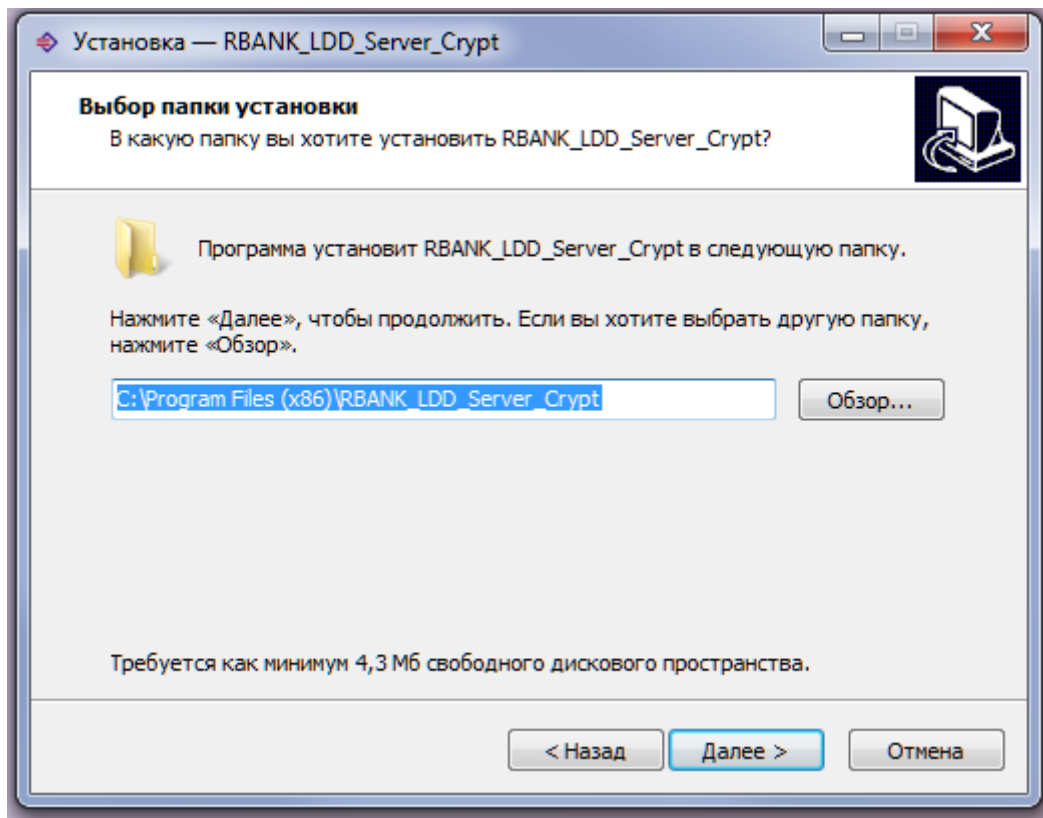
Установка — RBANK_LDD_Server_Crypt

Выбор папки установки
В какую папку вы хотите установить RBANK_LDD_Server_Crypt?

Программа установит RBANK_LDD_Server_Crypt в следующую папку.

Нажмите «Далее», чтобы продолжить. Если вы хотите выбрать другую папку, нажмите «Обзор».

C:\Program Files (x86)\RBANK_LDD_Server_Crypt

Обзор...

Требуется как минимум 4,3 Мб свободного дискового пространства.

< Назад

Далее >

Отмена